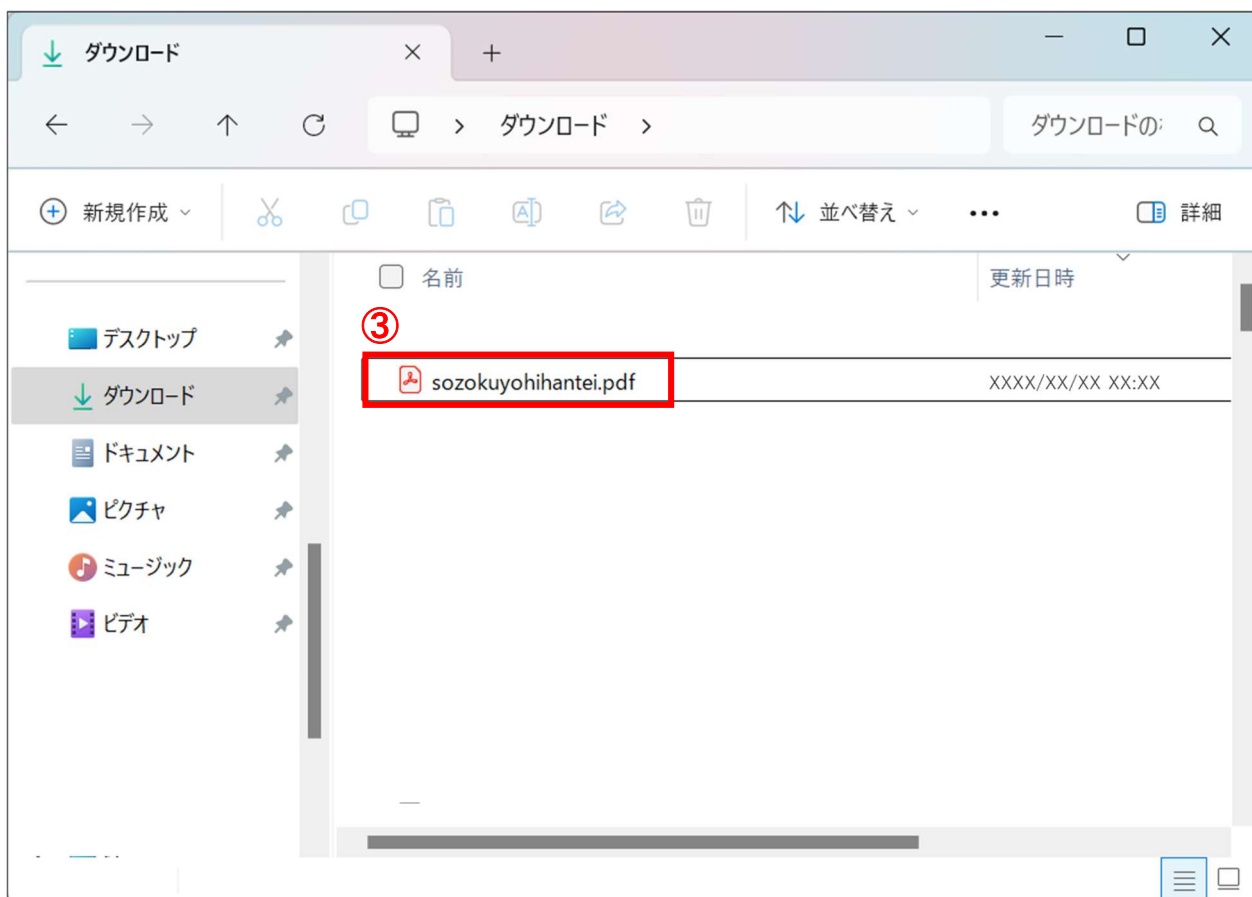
ダウンロード

ダウンロード >

ダウンロードの

新規作成

並べ替え

•••

詳細

名前

更新日時

③

sozokuyohihantei.pdf

XXXX/XX/XX XX:XX

デスクトップ

ダウンロード

ドキュメント

ピクチャ

ミュージック

ビデオ